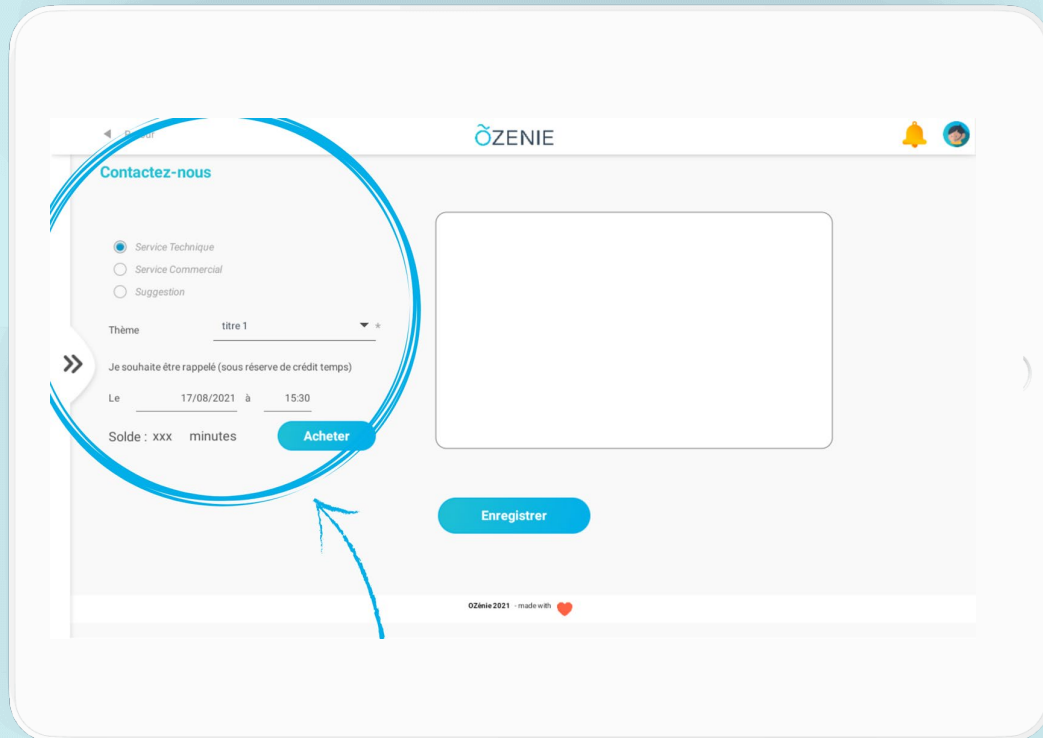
◀ R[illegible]

ÕZENIE

Contactez-nous

Service Technique
Service Commercial
Suggestion

Thème titre 1 *

Je souhaite être rappelé (sous réserve de crédit temps)

Le 17/08/2021 à 15:30

Solde : xxx minutes

Acheter

Enregistrer

OZénie 2021 - made with